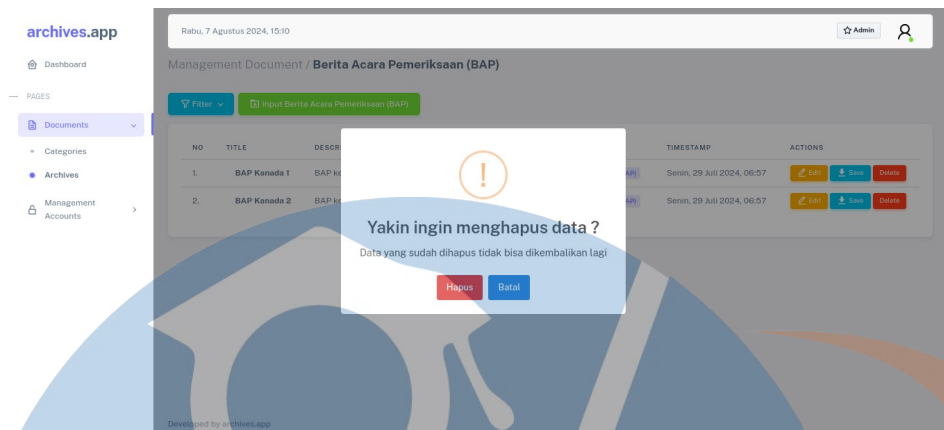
archives.app

Dashboard

PAGES

Documents

Categories

Archives

Management Accounts

Rabu, 7 Agustus 2024, 15:10

Admin

Management Document / Berita Acara Pemeriksaan (BAP)

Filter

Input Berita Acara Pemeriksaan (BAP)

| NO | TITLE | DESCR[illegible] | | TIMESTAMP | ACTIONS |
|---|---|---|---|---|---|
| 1. | BAP Kanada 1 | BAP k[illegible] | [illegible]AP) | Senin, 29 Juli 2024, 06:57 | Edit Save Delete |
| 2. | BAP Kanada 2 | BAP k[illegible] | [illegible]AP) | Senin, 29 Juli 2024, 06:57 | Edit Save Delete |

!

Yakin ingin menghapus data ?

Data yang sudah dihapus tidak bisa dikembalikan lagi

Hapus

Batal

Developed by archives.app